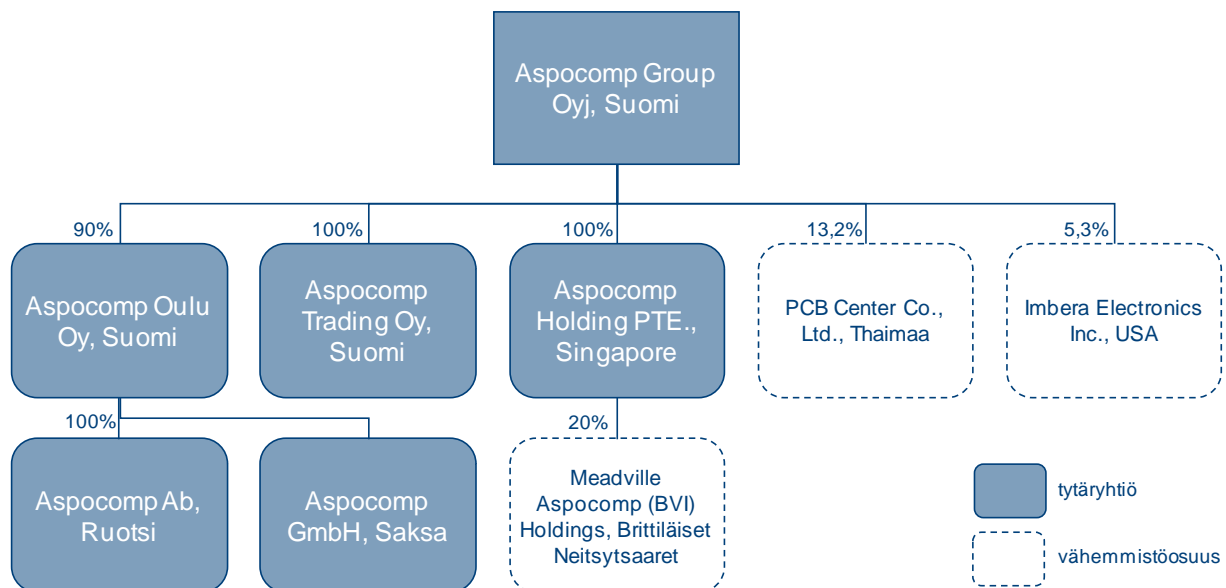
Aspocomp Group Oyj, Suomi

90%
Aspocomp Oulu Oy, Suomi

100%
Aspocomp Trading Oy, Suomi

100%
Aspocomp Holding PTE., Singapore

13,2%
PCB Center Co., Ltd., Thaimaa

5,3%
Imbera Electronics Inc., USA

100%
Aspocomp Ab, Ruotsi

Aspocomp GmbH, Saksa

20%
Meadville Aspocomp (BVI) Holdings, Brittiläiset Neitsytsaaret

tytäryhtiö

vähemmistöosuus